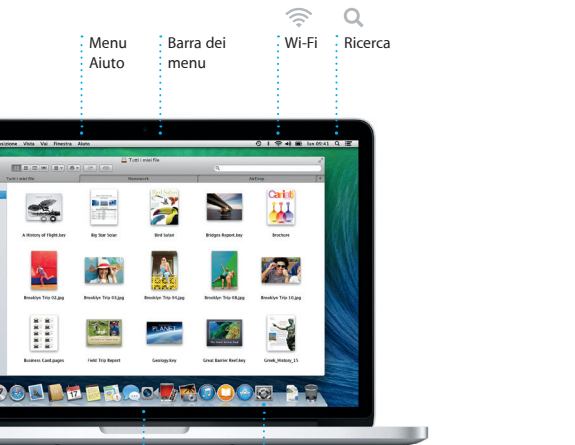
Menu Aiuto

Barra dei menu

Wi-Fi

Ricerca

zione Vista Vai Finestra Aiuto

lun 00:41

Tutti i miei file

Tutti i miei file

Homework

AirDrop

A History of Flight.key

Big Star Solar

Bird Safari

Bridges Report.key

Brochure

Brooklyn Trip 02.jpg

Brooklyn Trip 03.jpg

Brooklyn Trip 04.jpg

Brooklyn Trip 08.jpg

Brooklyn Trip 10.jpg

Business Card.pages

Field Trip Report

Geology.key

Great Barrier Reef.key

Greek_History_15